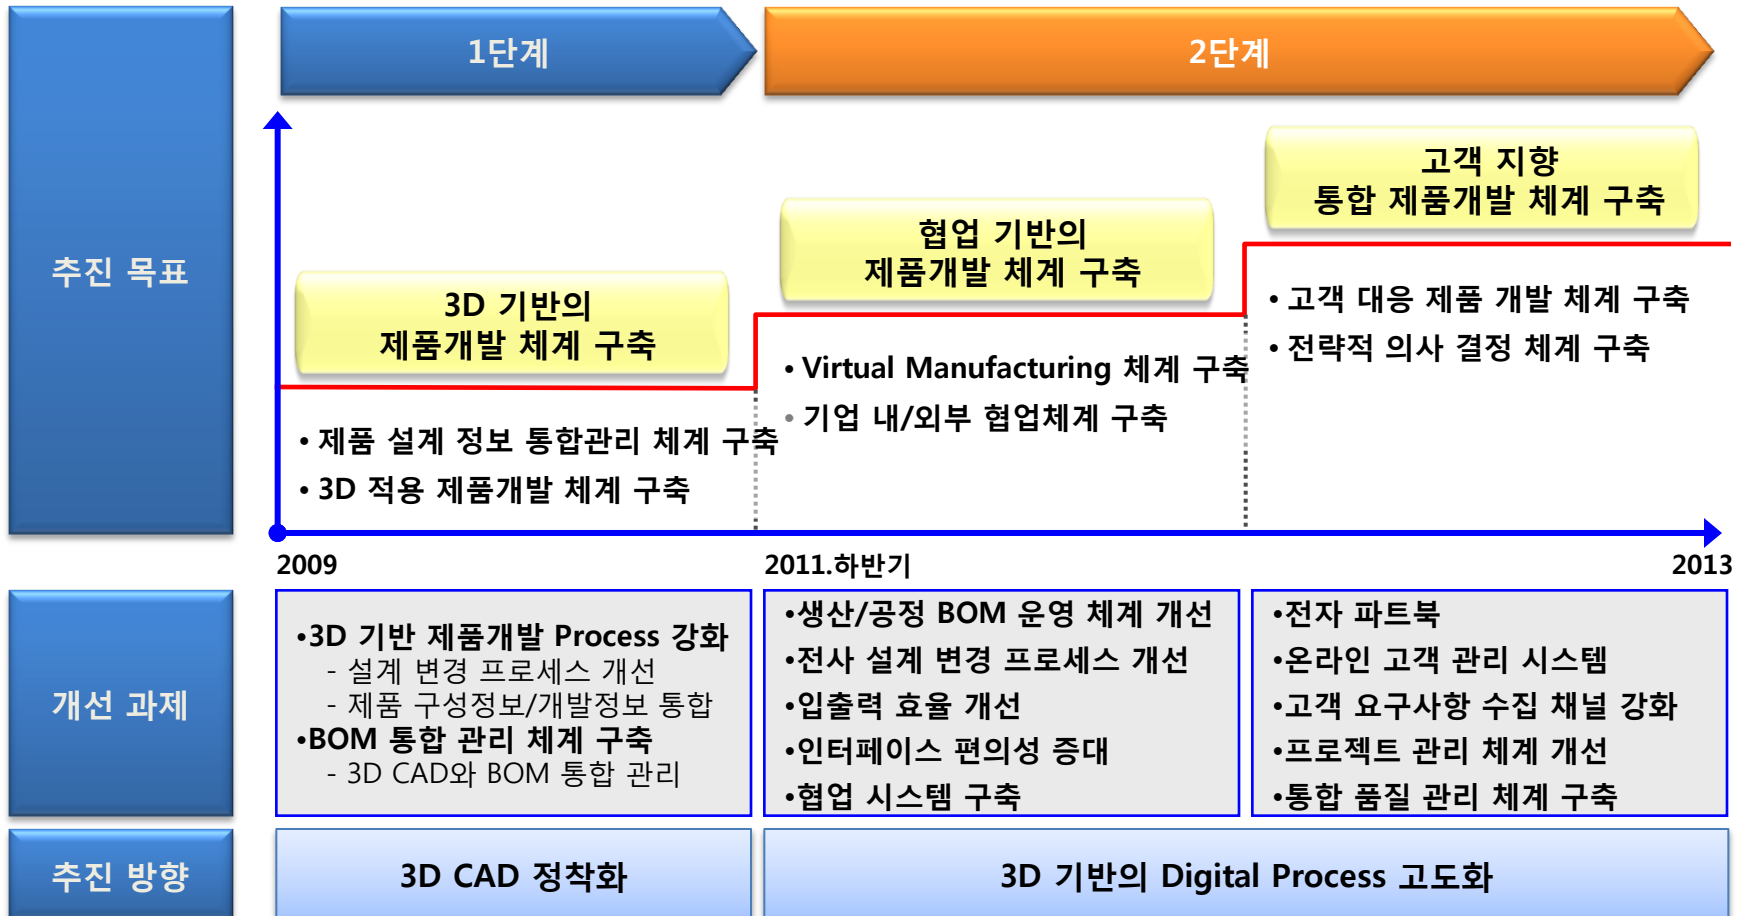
1단계

2단계

추진 목표

고객 지향
통합 제품개발 체계 구축

협업 기반의
제품개발 체계 구축

3D 기반의
제품개발 체계 구축

• 고객 대응 제품 개발 체계 구축
• 전략적 의사 결정 체계 구축

• Virtual Manufacturing 체계 구축
• 기업 내/외부 협업체계 구축

• 제품 설계 정보 통합관리 체계 구축
• 3D 적용 제품개발 체계 구축

2009

2011.하반기

2013

개선 과제

•3D 기반 제품개발 Process 강화
- 설계 변경 프로세스 개선
- 제품 구성정보/개발정보 통합
•BOM 통합 관리 체계 구축
- 3D CAD와 BOM 통합 관리

•생산/공정 BOM 운영 체계 개선
•전사 설계 변경 프로세스 개선
•입출력 효율 개선
•인터페이스 편의성 증대
•협업 시스템 구축

•전자 파트북
•온라인 고객 관리 시스템
•고객 요구사항 수집 채널 강화
•프로젝트 관리 체계 개선
•통합 품질 관리 체계 구축

추진 방향

3D CAD 정착화

3D 기반의 Digital Process 고도화